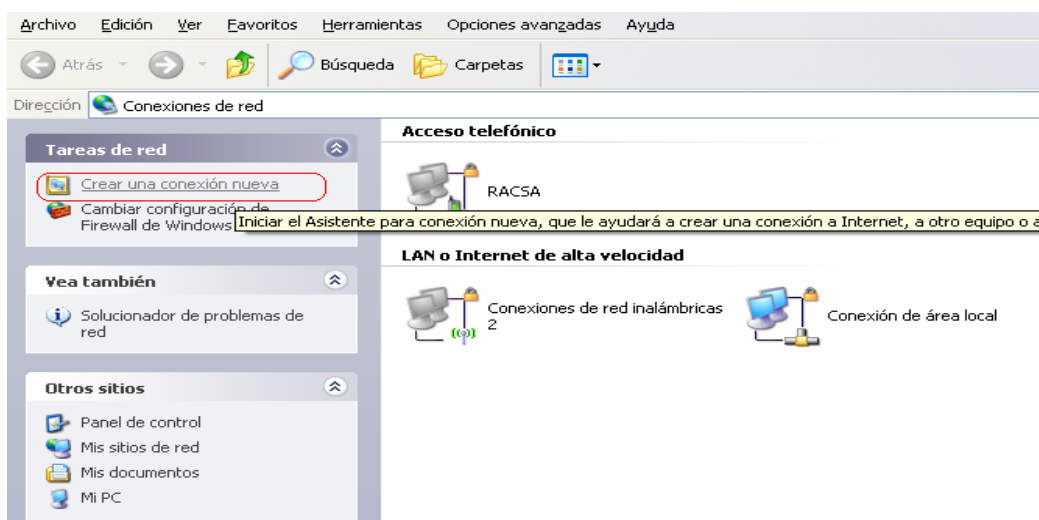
Archivo Edición Ver Favoritos Herramientas Opciones avanzadas Ayuda

Atrás Búsqueda Carpetas

Dirección Conexiones de red

Tareas de red

Crear una conexión nueva

Cambiar configuración de Firewall de Windows

Iniciar el Asistente para conexión nueva, que le ayudará a crear una conexión a Internet, a otro equipo o a

Vea también

Solucionador de problemas de red

Otros sitios

Panel de control

Mis sitios de red

Mis documentos

Mi PC

Acceso telefónico

RACSA

LAN o Internet de alta velocidad

Conexiones de red inalámbricas 2

Conexión de área local